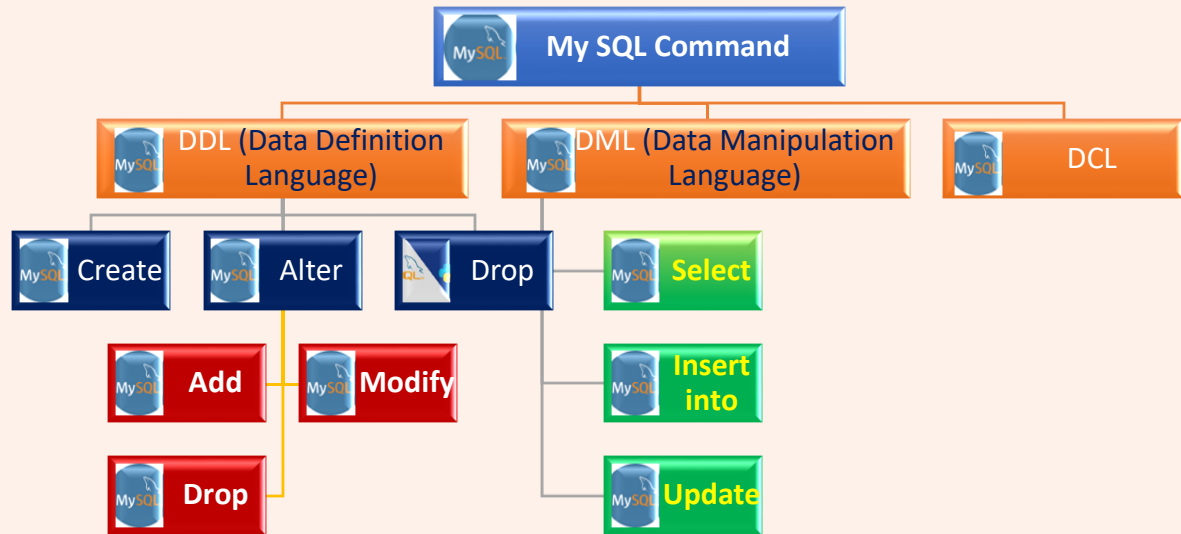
MySQL My SQL Command

MySQL DDL (Data Definition Language)

MySQL DML (Data Manipulation Language)

MySQL DCL

MySQL Create

MySQL Alter

SQL Drop

MySQL Select

MySQL Add

MySQL Modify

MySQL Insert into

MySQL Drop

MySQL Update